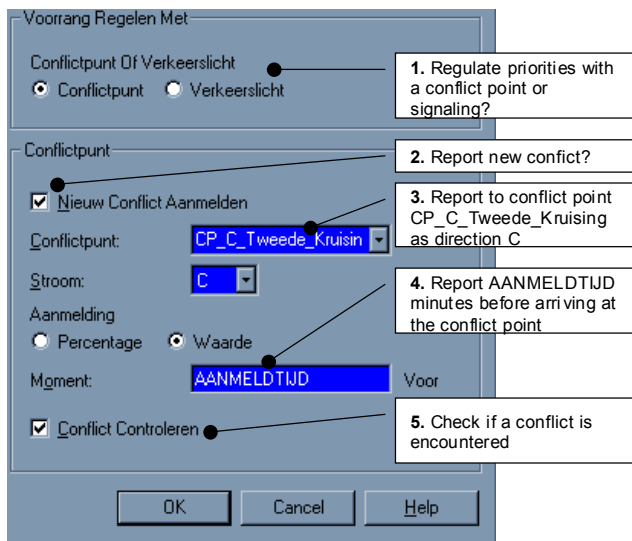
Voorrang Regelen Met

Conflictpunt Of Verkeerslicht

Conflictpunt Verkeerslicht

**1.** Regulate priorities with a conflict point or signaling?

Conflictpunt

**2.** Report new confict?

Nieuw Conflict Aanmelden

**3.** Report to conflict point CP_C_Tweede_Kruising as direction C

Conflictpunt: CP_C_Tweede_Kruisin

Stroom: C

**4.** Report AANMELDTIJD minutes before arriving at the conflict point

Aanmelding

Percentage Waarde

Moment: AANMELDTIJD Voor

**5.** Check if a conflict is encountered

Conflict Controleren

OK Cancel Help